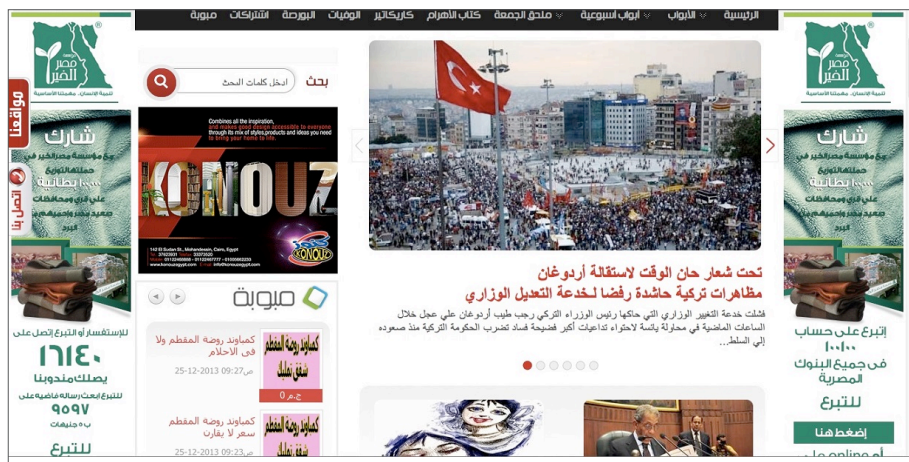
الرئيسية الأبواب أبواب أسبوعية ملحق الجمعة كتاب الأهرام كاريكاتير الوفيات البورصة اشتراكات مبوبة

مصر الخير
تنمية الإنسان.. مهمتنا الأساسية

شارك
مع مؤسسة مصر الخير في
حملة توزيع
بطانية
على قرى ومحافظات
صعيد مصر واحميهم من
البرد

للإستفسار أو التبرع إتصل على
١٦١٤٠
يصلك مندوبنا
للتبرع ابعت رسالة فاضية على
٩٥٩٧
ب ٥ جنيهات
للتبرع

موقعنا
اتصل بنا

بحث
ادخل كلمات البحث

Combines all the inspiration, and makes good design accessible to everyone through its mix of styles,products and ideas you need to bring your home to life.
KONOUZ
كنوز
KONOUZ
143 El Sudan St., Mohandessin, Cairo, Egypt
www.konouzegypt.com

مبوبة

كمباوند روضة المقطم ولا في الاحلام
09:27ص 25-12-2013
كمباوند روضة المقطم سعر لا يقاوم
09:23ص 25-12-2013

تحت شعار حان الوقت لاستقالة أردوغان
مظاهرات تركية حاشدة رفضا لخدعة التعديل الوزاري

فشلت خدعة التغيير الوزاري التي حاكها رئيس الوزراء التركي رجب طيب أردوغان علي عجل خلال الساعات الماضية في محاولة يائسة لاحتواء تداعيات أكبر فضيحة فساد تضرب الحكومة التركية منذ صعوده إلي السلط...

مصر الخير
تنمية الإنسان.. مهمتنا الأساسية

شارك
مع مؤسسة مصر الخير في
حملة توزيع
بطانية
على قرى ومحافظات
صعيد مصر واحميهم من
البرد

إتبرع على حساب
١٠٠١٠٠
في جميع البنوك
المصرية
للتبرع
إضغط هنا